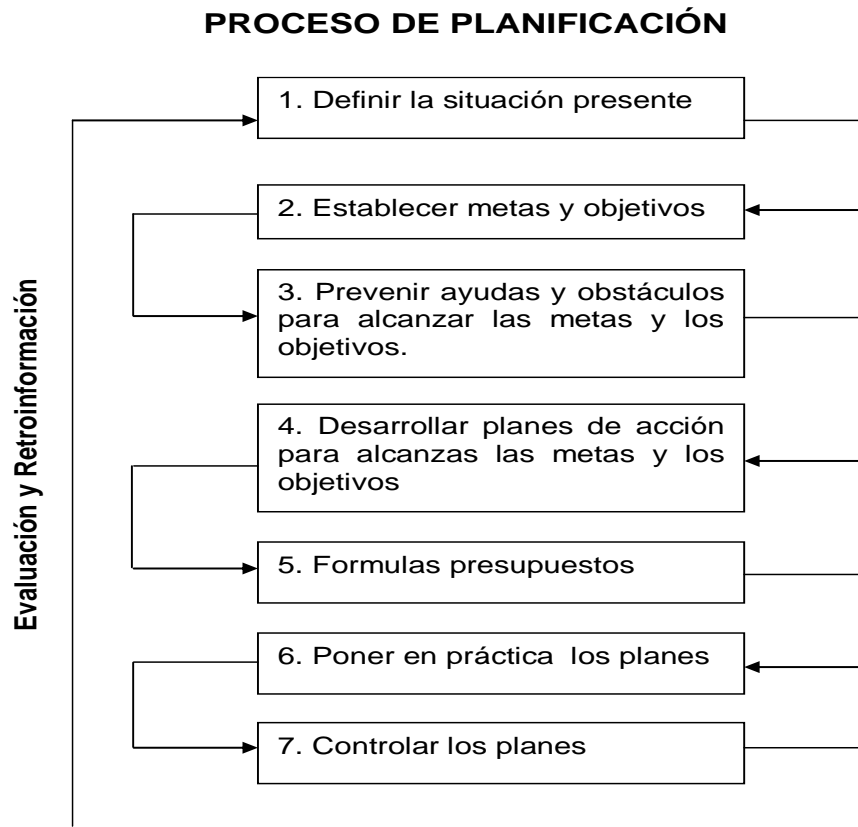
PROCESO DE PLANIFICACIÓN

Evaluación y Retroinformación

1. Definir la situación presente

2. Establecer metas y objetivos

3. Prevenir ayudas y obstáculos para alcanzar las metas y los objetivos.

4. Desarrollar planes de acción para alcanzas las metas y los objetivos

5. Formulas presupuestos

6. Poner en práctica los planes

7. Controlar los planes